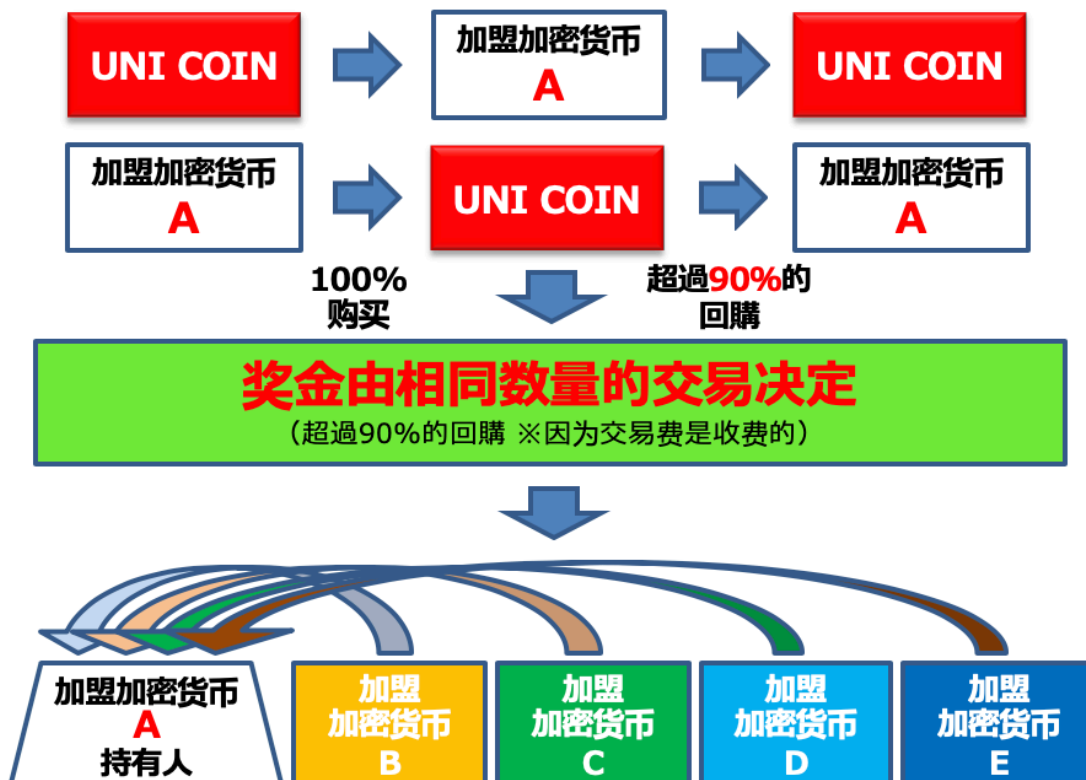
UNI COIN

加盟加密货币
A

UNI COIN

加盟加密货币
A

UNI COIN

加盟加密货币
A

100%
购买

超過90%的
回購

奖金由相同数量的交易决定
（超過90%的回購 ※因为交易费是收费的）

加盟加密货币
A
持有人

加盟
加密货币
B

加盟
加密货币
C

加盟
加密货币
D

加盟
加密货币
E